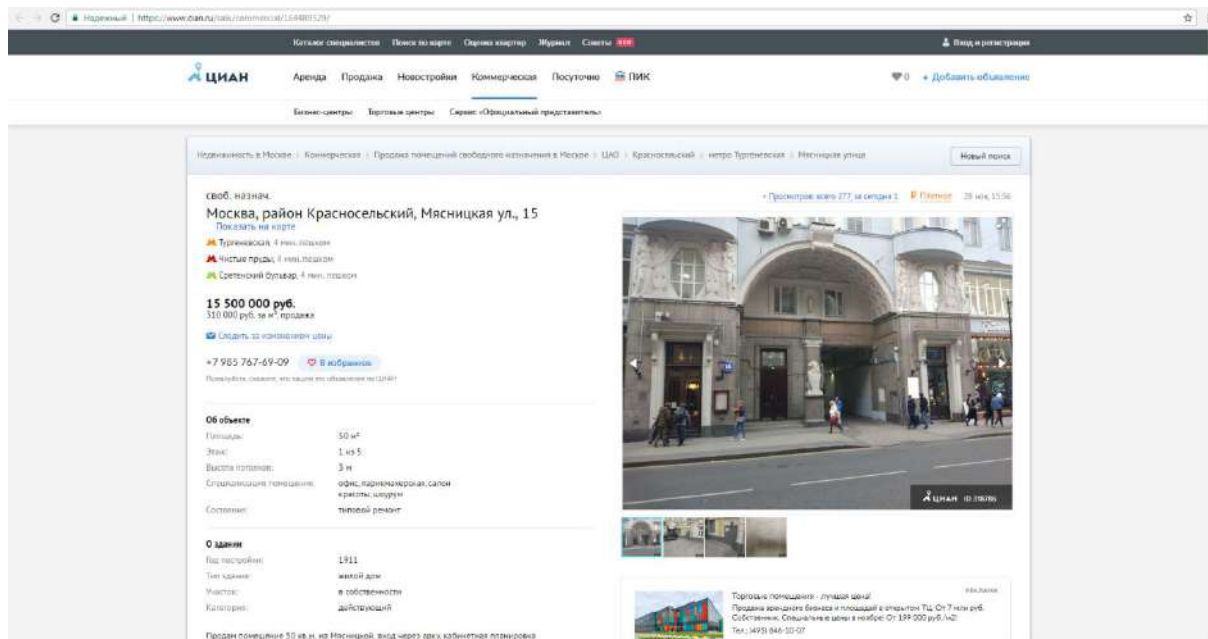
Надежный | https://www.cian.ru/sale/commercial/164885529/

Каталог специалистов Поиск по карте Оценка квартир Журнал Советы NEW

Вход и регистрация

ЦИАН Аренда Продажа Новостройки Коммерческая Посуточно ПИК

0 + Добавить объявление

Бизнес-центры Торговые центры Сервис «Официальный представитель»

Недвижимость в Москве | Коммерческая | Продажа помещений свободного назначения в Москве | ЦАО | Красносельский | метро Тургеневская | Мясницкая улица

Новый поиск

своб. назнач.

Москва, район Красносельский, Мясницкая ул., 15

Показать на карте

Тургеневская 4 мин. пешком

Чистые пруды 4 мин. пешком

Сретенский бульвар 4 мин. пешком

15 500 000 руб.

310 000 руб. за м², продажа

Следить за изменением цены

+7 985 767-69-09 В избранное

Пожалуйста, скажите, что нашли это объявление на ЦИАН

Просмотров всего 277, за сегодня 1 Платное 28 ноя, 15:56

ЦИАН ID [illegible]

Об объекте

| Площадь: | 50 м² |
|---|---|
| Этаж: | 1 из 5 |
| Высота потолков: | 3 м |
| Специализация помещения: | офис, парикмахерская, салон красоты, шоурум |
| Состояние: | типовой ремонт |

О здании

| Год постройки: | 1911 |
|---|---|
| Тип здания: | жилой дом |
| Участок: | в собственности |
| Категория: | действующий |

Продам помещение 50 кв.м. на Мясницкой, вход через арку, кабинетная планировка

Торговые помещения - лучшая цена!

РЕКЛАМА

Продажа арендного бизнеса и площадей в открытом ТЦ. От 7 млн руб. Собственник. Специальные цены в ноябре! От 139 000 руб./м2!

Тел.: (495) 846-10-07